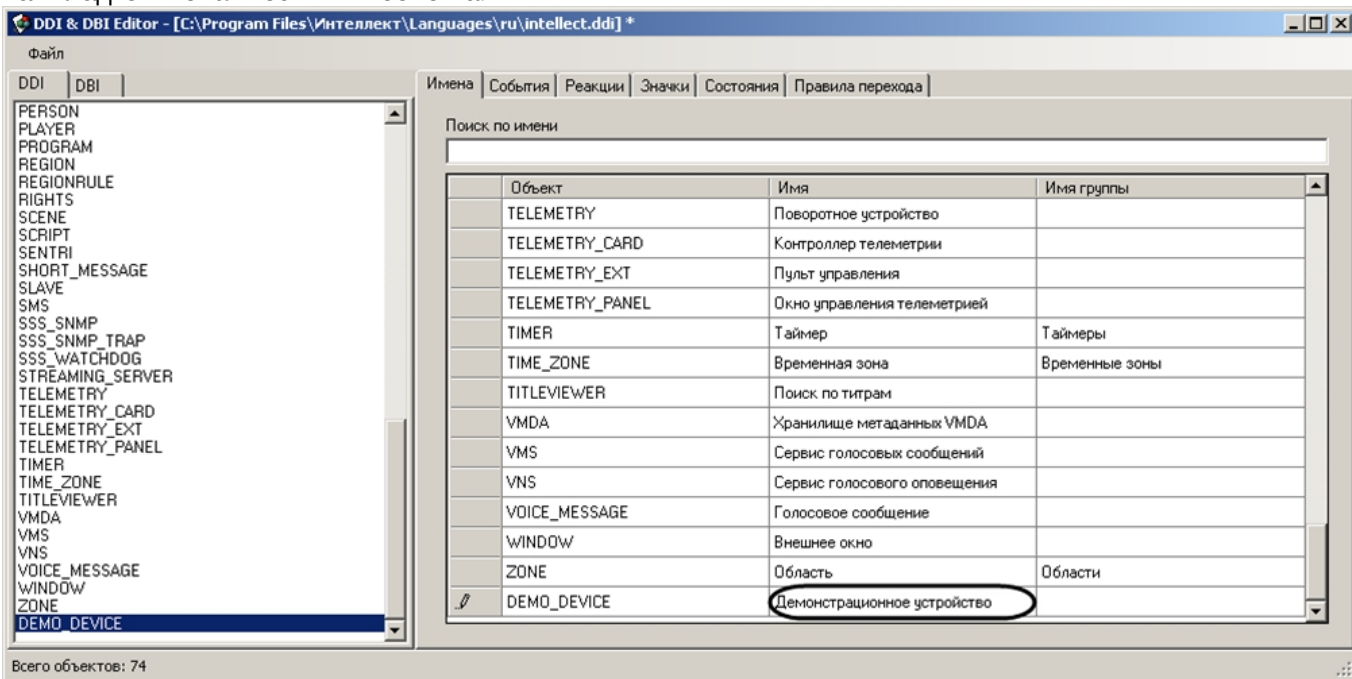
DDI & DBI Editor - [C:\Program Files\Интеллект\Languages\ru\intellect.ddi] *

Файл

DDI | DBI

PERSON
PLAYER
PROGRAM
REGION
REGIONRULE
RIGHTS
SCENE
SCRIPT
SENTRI
SHORT_MESSAGE
SLAVE
SMS
SSS_SNMP
SSS_SNMP_TRAP
SSS_WATCHDOG
STREAMING_SERVER
TELEMETRY
TELEMETRY_CARD
TELEMETRY_EXT
TELEMETRY_PANEL
TIMER
TIME_ZONE
TITLEVIEWER
VMDA
VMS
VNS
VOICE_MESSAGE
WINDOW
ZONE
DEMO_DEVICE

Имена | События | Реакции | Значки | Состояния | Правила перехода

Поиск по имени

| | Объект | Имя | Имя группы |
|---|---|---|---|
| | TELEMETRY | Поворотное устройство | |
| | TELEMETRY_CARD | Контроллер телеметрии | |
| | TELEMETRY_EXT | Пульт управления | |
| | TELEMETRY_PANEL | Окно управления телеметрией | |
| | TIMER | Таймер | Таймеры |
| | TIME_ZONE | Временная зона | Временные зоны |
| | TITLEVIEWER | Поиск по титрам | |
| | VMDA | Хранилище метаданных VMDA | |
| | VMS | Сервис голосовых сообщений | |
| | VNS | Сервис голосового оповещения | |
| | VOICE_MESSAGE | Голосовое сообщение | |
| | WINDOW | Внешнее окно | |
| | ZONE | Область | Области |
| | DEMO_DEVICE | Демонстрационное устройство | |

Всего объектов: 74